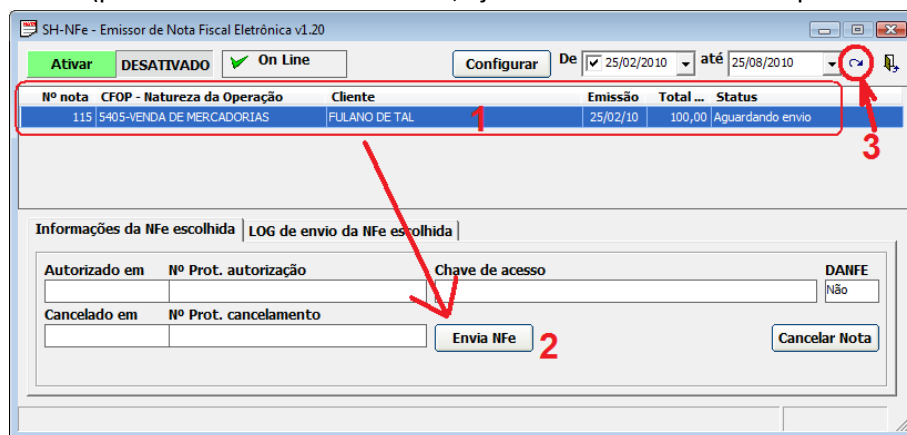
SH-NFe - Emissor de Nota Fiscal Eletrônica v1.20

Ativar DESATIVADO On Line Configurar De 25/02/2010 até 25/08/2010

| Nº nota | CFOP - Natureza da Operação | Cliente | Emissão | Total ... | Status |
|---|---|---|---|---|---|
| 115 | 5405-VENDA DE MERCADORIAS | FULANO DE TAL | 25/02/10 | 100,00 | Aguardando envio |

1

3

Informações da NFe escolhida | LOG de envio da NFe escolhida

Autorizado em | Nº Prot. autorização | Chave de acesso | DANFE
Não

Cancelado em | Nº Prot. cancelamento

Envia NFe 2 Cancelar Nota